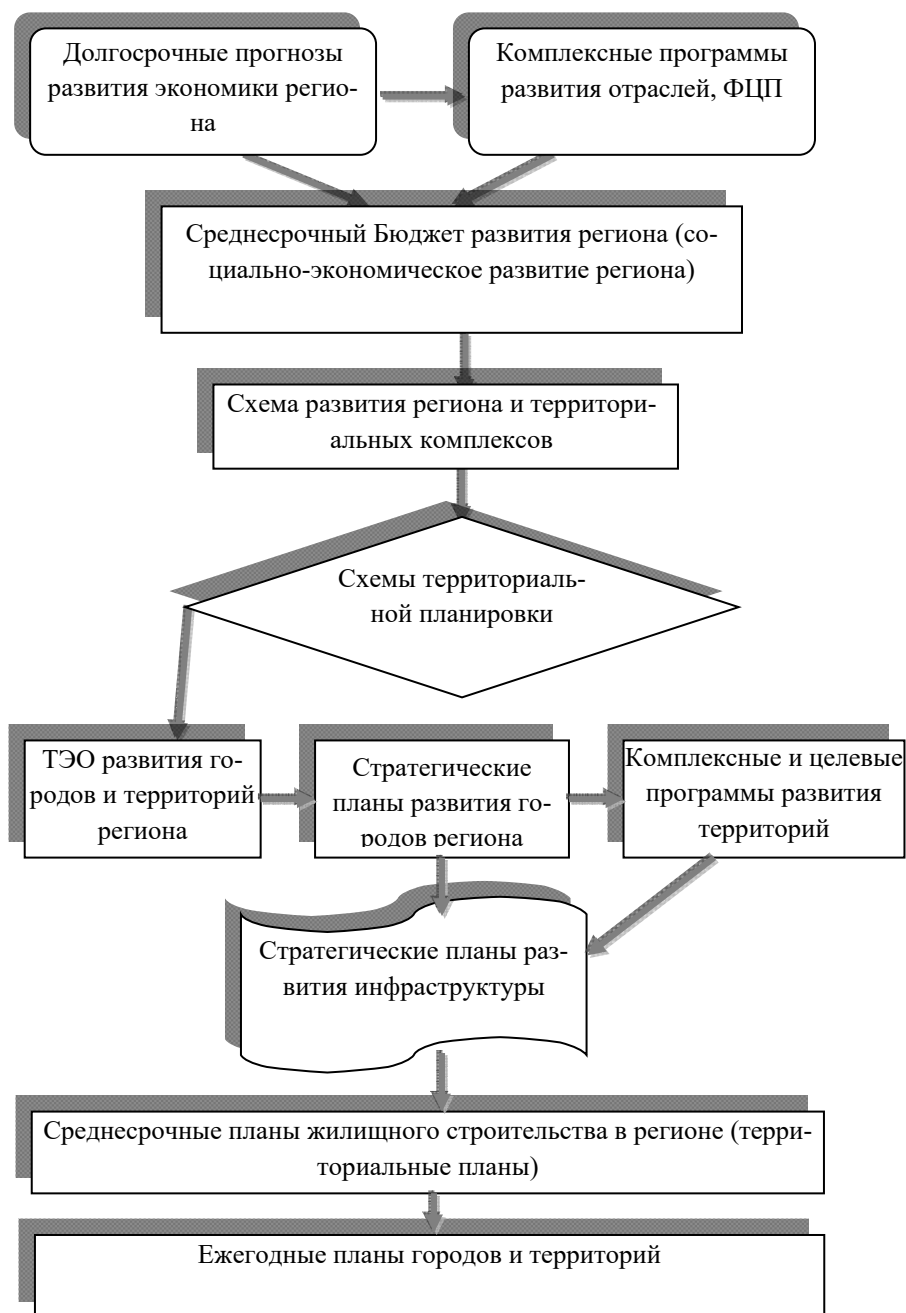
Долгосрочные прогнозы развития экономики региона

Комплексные программы развития отраслей, ФЦП

Среднесрочный Бюджет развития региона (социально-экономическое развитие региона)

Схема развития региона и территориальных комплексов

Схемы территориальной планировки

ТЭО развития городов и территорий региона

Стратегические планы развития городов региона

Комплексные и целевые программы развития территорий

Стратегические планы развития инфраструктуры

Среднесрочные планы жилищного строительства в регионе (территориальные планы)

Ежегодные планы городов и территорий